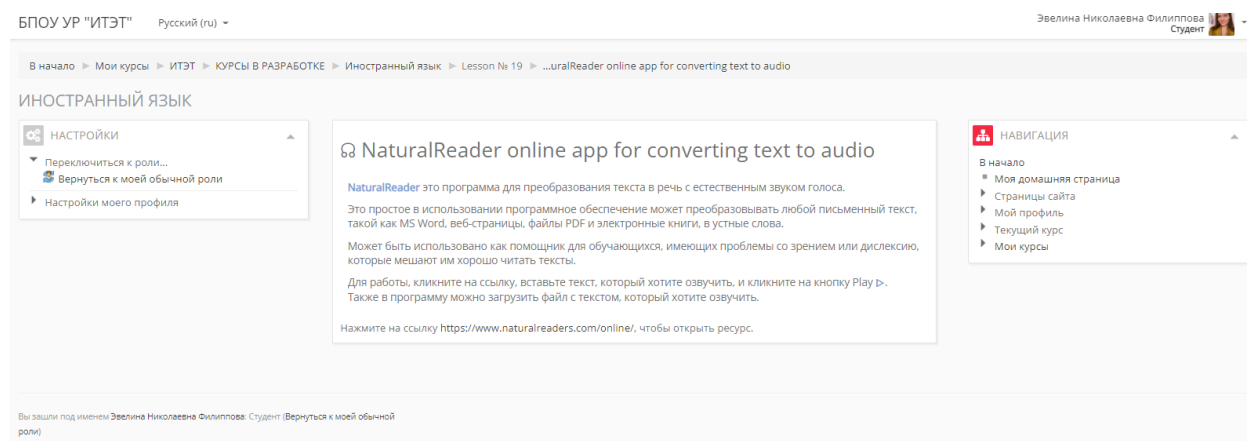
БПОУ УР "ИТЭТ" Русский (ru)

Эвелина Николаевна Филиппова
Студент

В начало ► Мои курсы ► ИТЭТ ► КУРСЫ В РАЗРАБОТКЕ ► Иностранный язык ► Lesson № 19 ► ...uralReader online app for converting text to audio

ИНОСТРАННЫЙ ЯЗЫК

НАСТРОЙКИ

Переключиться к роли...
Вернуться к моей обычной роли
Настройки моего профиля

NaturalReader online app for converting text to audio

NaturalReader это программа для преобразования текста в речь с естественным звуком голоса.

Это простое в использовании программное обеспечение может преобразовывать любой письменный текст, такой как MS Word, веб-страницы, файлы PDF и электронные книги, в устные слова.

Может быть использовано как помощник для обучающихся, имеющих проблемы со зрением или дислексию, которые мешают им хорошо читать тексты.

Для работы, кликните на ссылку, вставьте текст, который хотите озвучить, и кликните на кнопку Play ▷. Также в программу можно загрузить файл с текстом, который хотите озвучить.

Нажмите на ссылку https://www.naturalreaders.com/online/, чтобы открыть ресурс.

НАВИГАЦИЯ

В начало
Моя домашняя страница
Страницы сайта
Мой профиль
Текущий курс
Мои курсы

Вы зашли под именем Эвелина Николаевна Филиппова: Студент (Вернуться к моей обычной роли)